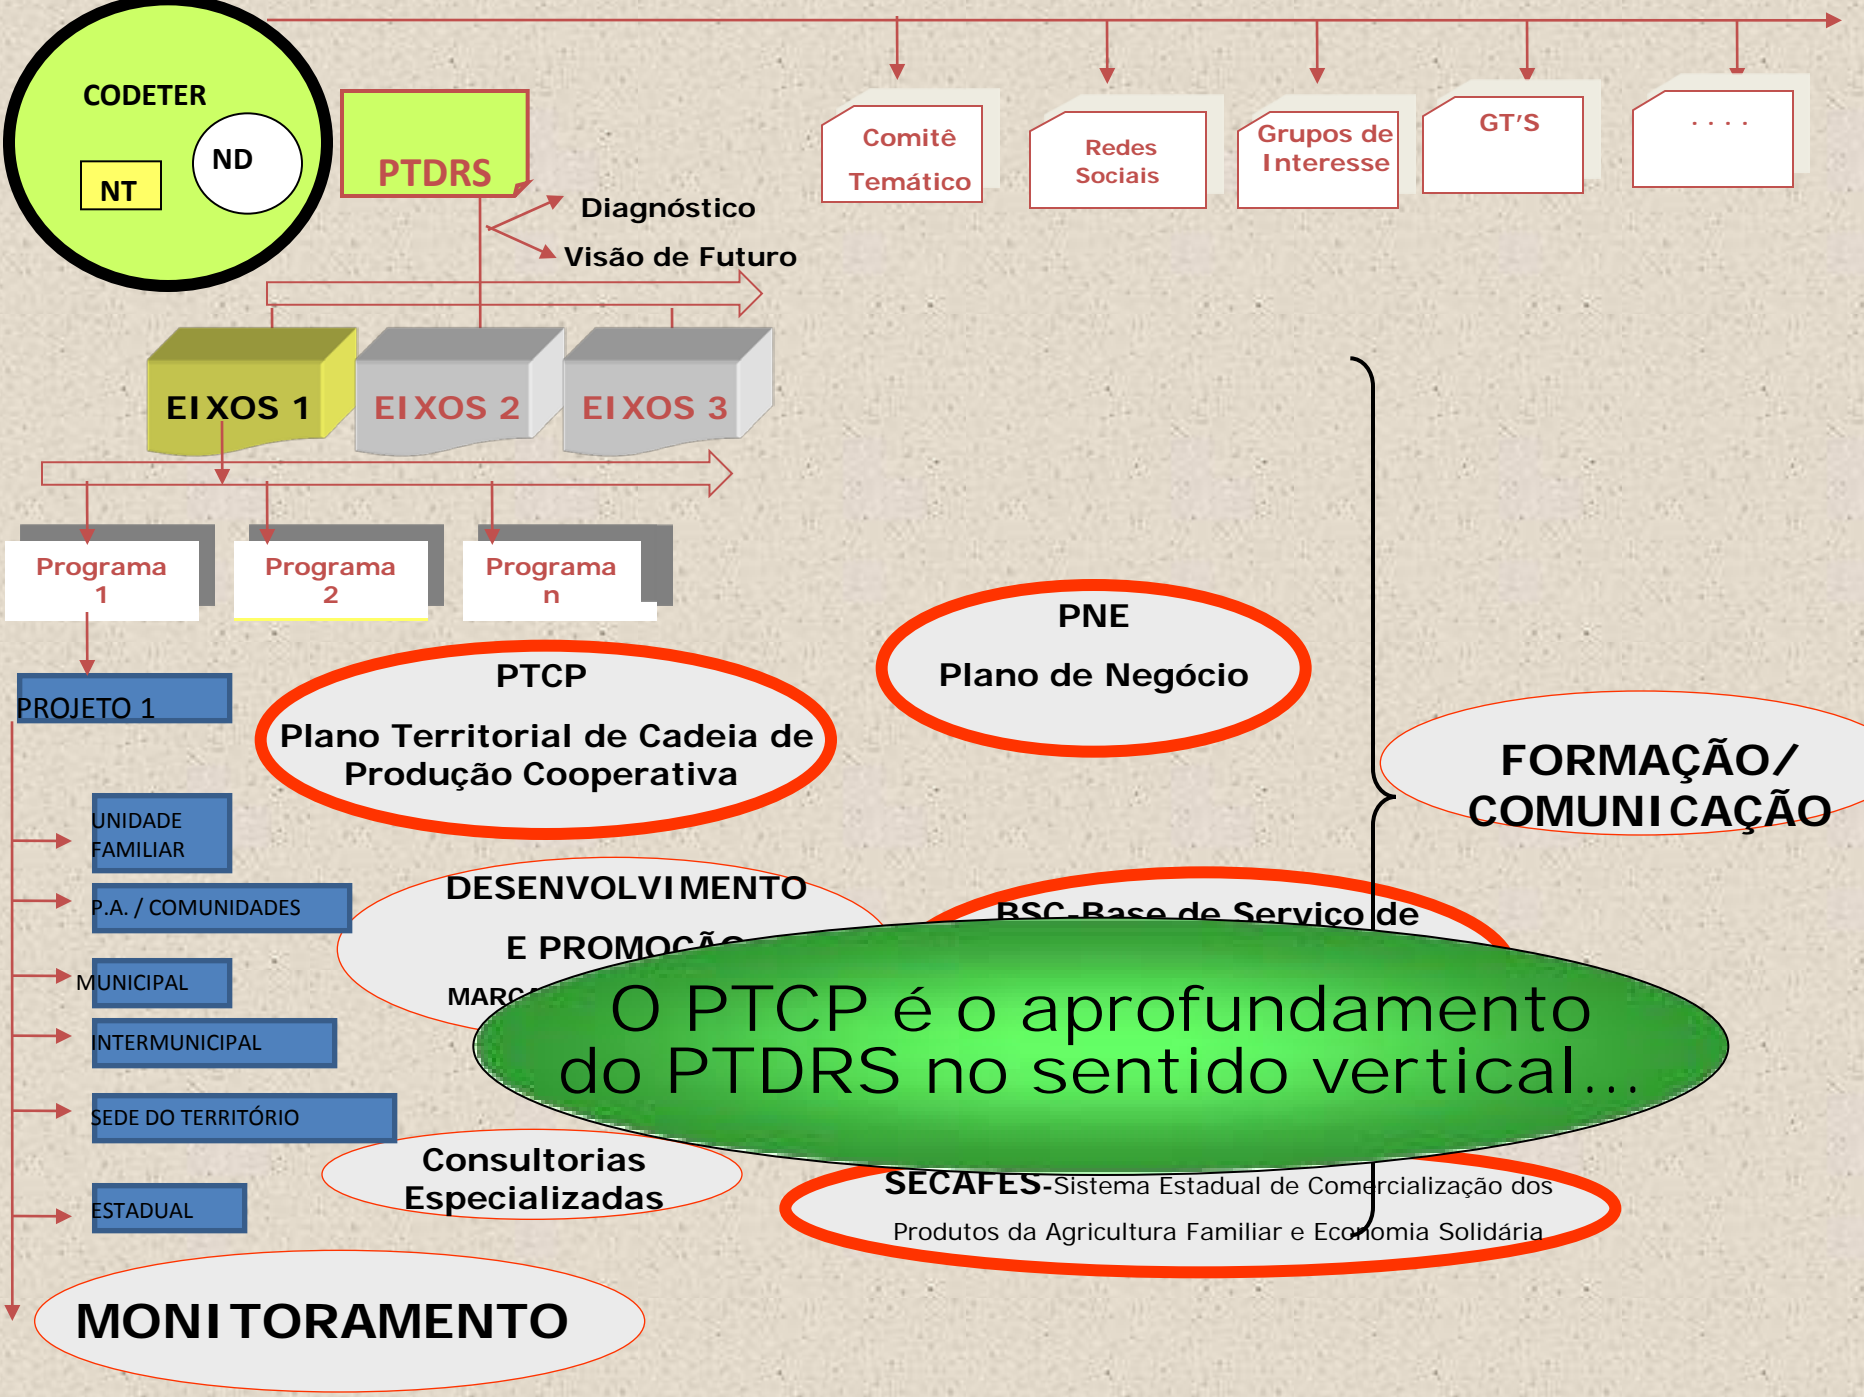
CODETER

ND

NT

PTDRS

Diagnóstico

Visão de Futuro

Comitê Temático

Redes Sociais

Grupos de Interesse

GT'S

. . . .

EIXOS 1

EIXOS 2

EIXOS 3

Programa 1

Programa 2

Programa n

PNE

Plano de Negócio

PROJETO 1

PTCP

Plano Territorial de Cadeia de Produção Cooperativa

FORMAÇÃO/ COMUNICAÇÃO

UNIDADE FAMILIAR

P.A. / COMUNIDADES

DESENVOLVIMENTO

E PROMOÇÃ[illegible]

MARC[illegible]

BSC-Base de Serviço de

MUNICIPAL

O PTCP é o aprofundamento do PTDRS no sentido vertical...

INTERMUNICIPAL

SEDE DO TERRITÓRIO

Consultorias Especializadas

SECAFES-Sistema Estadual de Comercialização dos Produtos da Agricultura Familiar e Economia Solidária

ESTADUAL

MONITORAMENTO